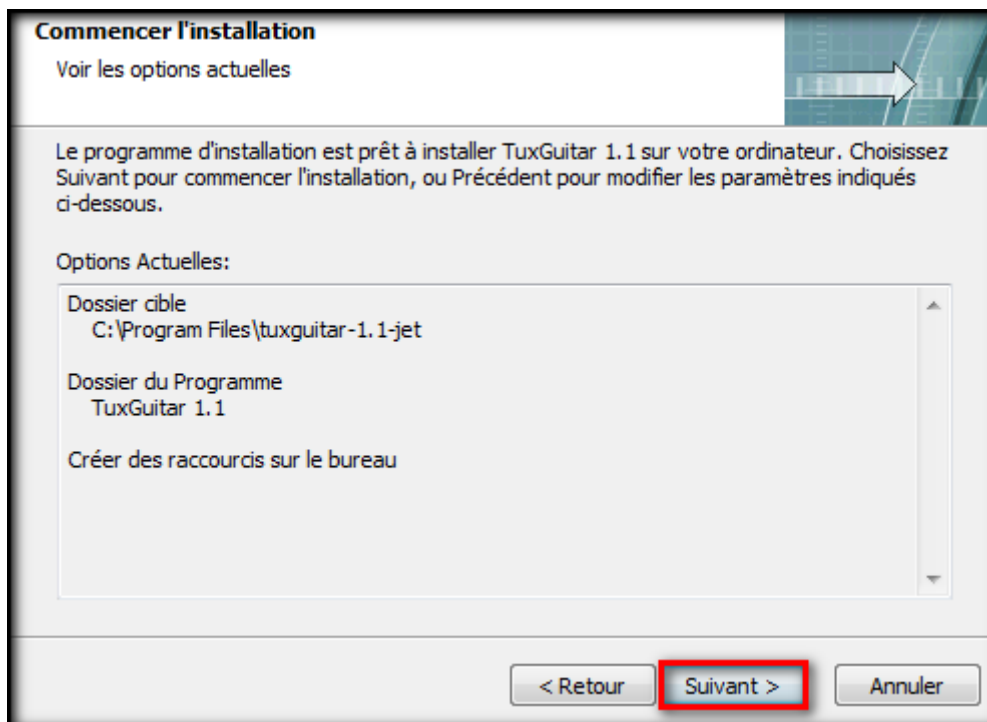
Commencer l'installation

Voir les options actuelles

Le programme d'installation est prêt à installer TuxGuitar 1.1 sur votre ordinateur. Choisissez Suivant pour commencer l'installation, ou Précédent pour modifier les paramètres indiqués ci-dessous.

Options Actuelles:

Dossier cible
C:\Program Files\tuxguitar-1.1-jet

Dossier du Programme
TuxGuitar 1.1

Créer des raccourcis sur le bureau

< Retour

Suivant >

Annuler